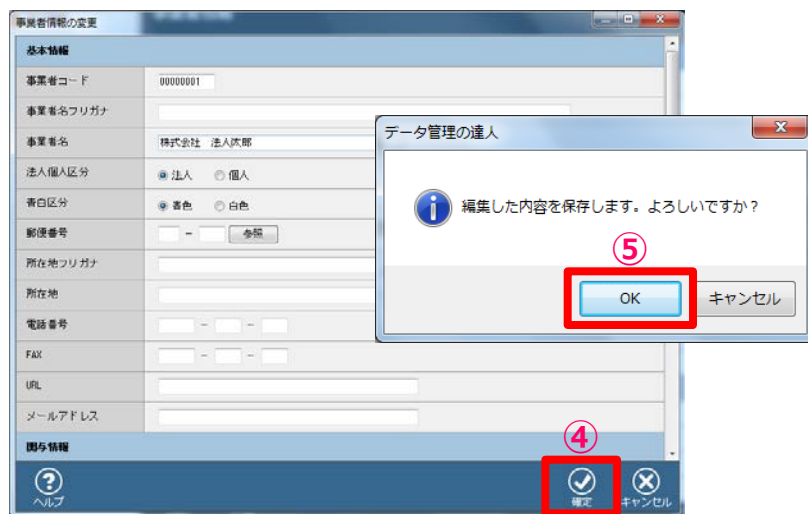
事業者情報の変更

基本情報

事業者コード 00000001

事業者名フリガナ

事業者名 株式会社 法人次郎

法人個人区分 法人 個人

青白区分 青色 白色

郵便番号 - 参照

所在地フリガナ

所在地

電話番号 - -

FAX - -

URL

メールアドレス

関与情報

ヘルプ

④

確定

キャンセル

データ管理の達人

編集した内容を保存します。よろしいですか？

⑤

OK

キャンセル